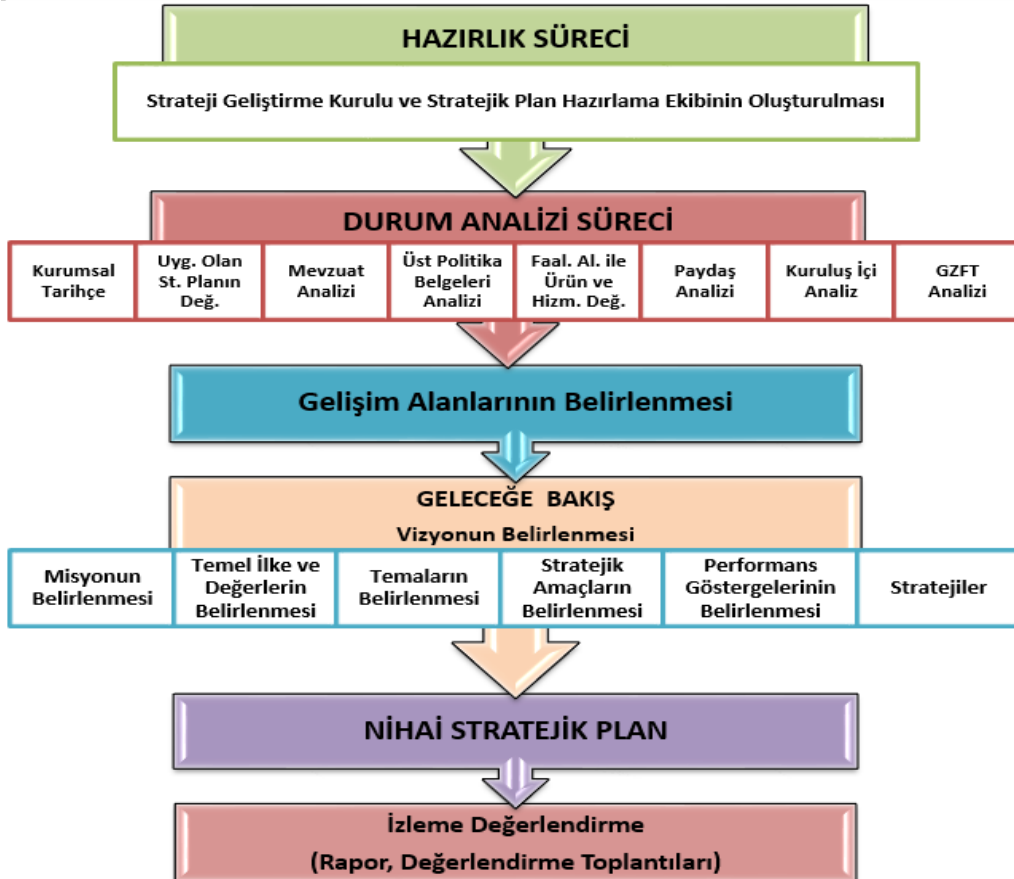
HAZIRLIK SÜRECİ

Strateji Geliştirme Kurulu ve Stratejik Plan Hazırlama Ekibinin Oluşturulması

DURUM ANALİZİ SÜRECİ

| Kurumsal Tarihçe | Uyg. Olan St. Planın Değ. | Mevzuat Analizi | Üst Politika Belgeleri Analizi | Faal. Al. ile Ürün ve Hizm. Değ. | Paydaş Analizi | Kuruluş İçi Analiz | GZFT Analizi |
|---|---|---|---|---|---|---|---|

Gelişim Alanlarının Belirlenmesi

GELECEĞE BAKIŞ

Vizyonun Belirlenmesi

| Misyonun Belirlenmesi | Temel İlke ve Değerlerin Belirlenmesi | Temaların Belirlenmesi | Stratejik Amaçların Belirlenmesi | Performans Göstergelerinin Belirlenmesi | Stratejiler |
|---|---|---|---|---|---|

NİHAİ STRATEJİK PLAN

İzleme Değerlendirme

(Rapor, Değerlendirme Toplantıları)